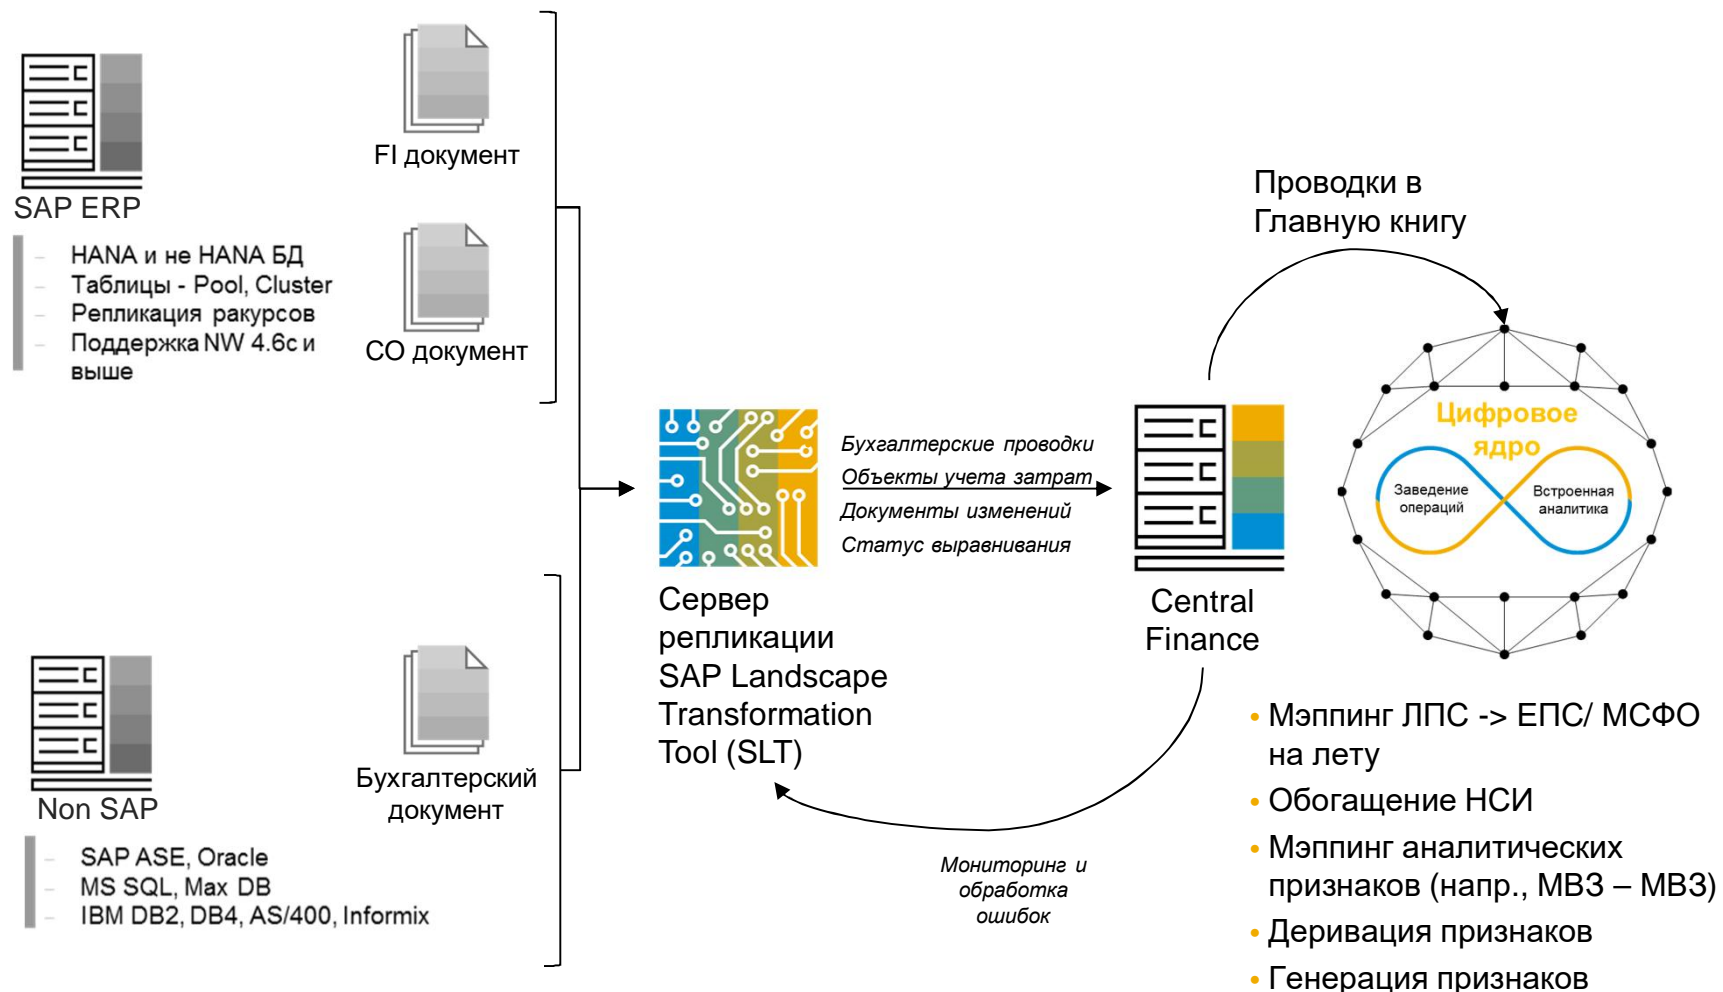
SAP ERP

– HANA и не HANA БД
– Таблицы - Pool, Cluster
– Репликация ракурсов
– Поддержка NW 4.6c и выше

FI документ

CO документ

Non SAP

– SAP ASE, Oracle
– MS SQL, Max DB
– IBM DB2, DB4, AS/400, Informix

Бухгалтерский документ

Сервер репликации SAP Landscape Transformation Tool (SLT)

Бухгалтерские проводки
Объекты учета затрат
Документы изменений
Статус выравнивания

Central Finance

Проводки в Главную книгу

Цифровое ядро
Заведение операций
Встроенная аналитика

Мониторинг и обработка ошибок

• Мэппинг ЛПС -> ЕПС/ МСФО на лету
• Обогащение НСИ
• Мэппинг аналитических признаков (напр., МВЗ – МВЗ)
• Деривация признаков
• Генерация признаков